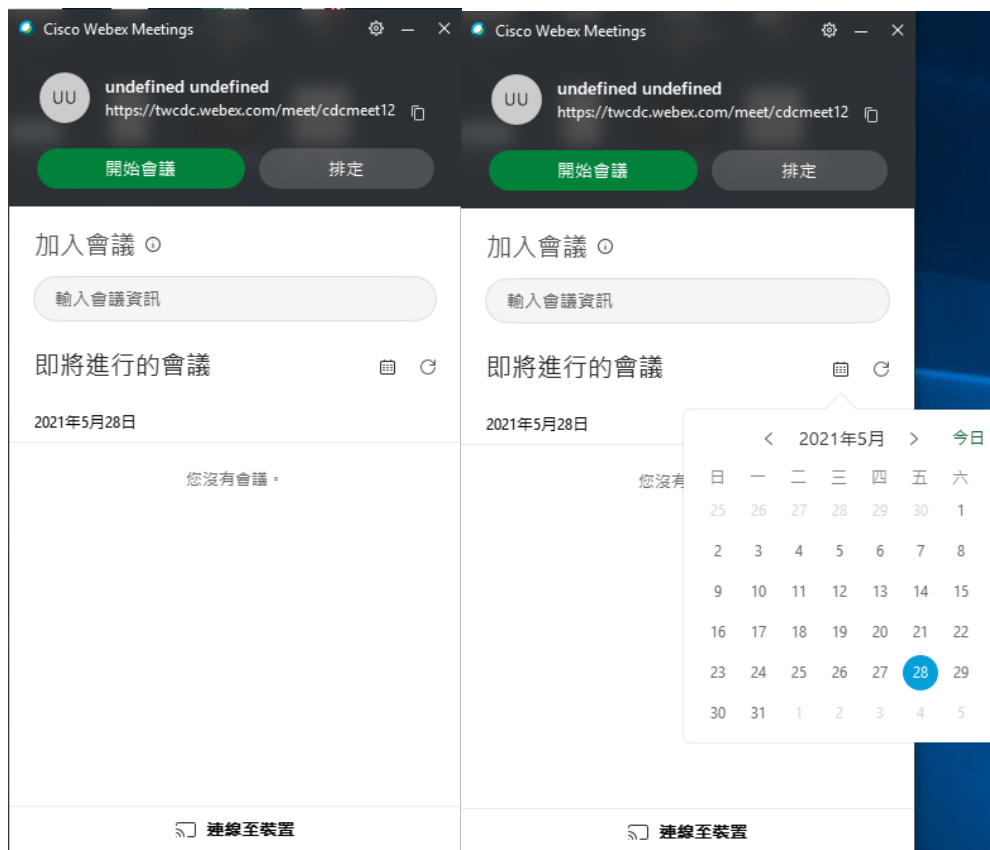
Cisco Webex Meetings

UU

undefined undefined
https://twcdc.webex.com/meet/cdcmeet12

開始會議

排定

加入會議

輸入會議資訊

即將進行的會議

2021年5月28日

您沒有會議。

連線至裝置

Cisco Webex Meetings

UU

undefined undefined
https://twcdc.webex.com/meet/cdcmeet12

開始會議

排定

加入會議

輸入會議資訊

即將進行的會議

2021年5月28日

您沒有

2021年5月

今日

| 日 | 一 | 二 | 三 | 四 | 五 | 六 |
|---|---|---|---|---|---|---|
| 25 | 26 | 27 | 28 | 29 | 30 | 1 |
| 2 | 3 | 4 | 5 | 6 | 7 | 8 |
| 9 | 10 | 11 | 12 | 13 | 14 | 15 |
| 16 | 17 | 18 | 19 | 20 | 21 | 22 |
| 23 | 24 | 25 | 26 | 27 | 28 | 29 |
| 30 | 31 | 1 | 2 | 3 | 4 | 5 |

連線至裝置